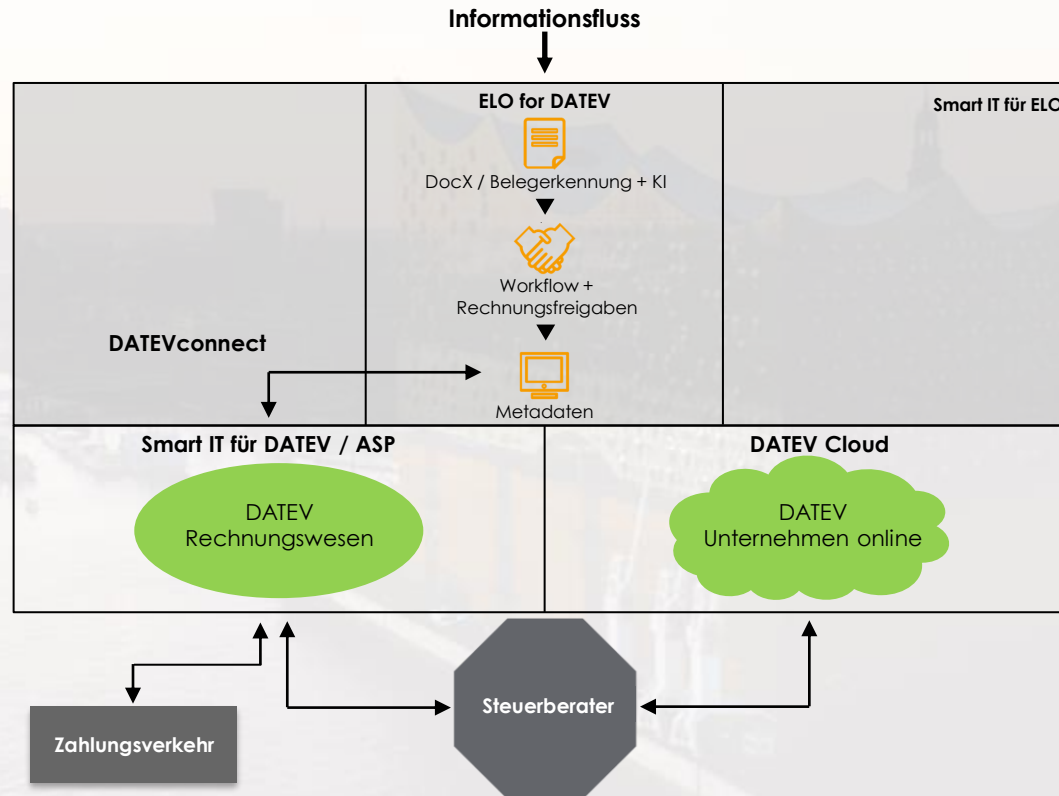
Informationsfluss

ELO for DATEV

Smart IT für ELO

DocX / Belegerkennung + KI

Workflow + Rechnungsfreigaben

DATEVconnect

Metadaten

Smart IT für DATEV / ASP

DATEV Cloud

DATEV Rechnungswesen

DATEV Unternehmen online

Steuerberater

Zahlungsverkehr